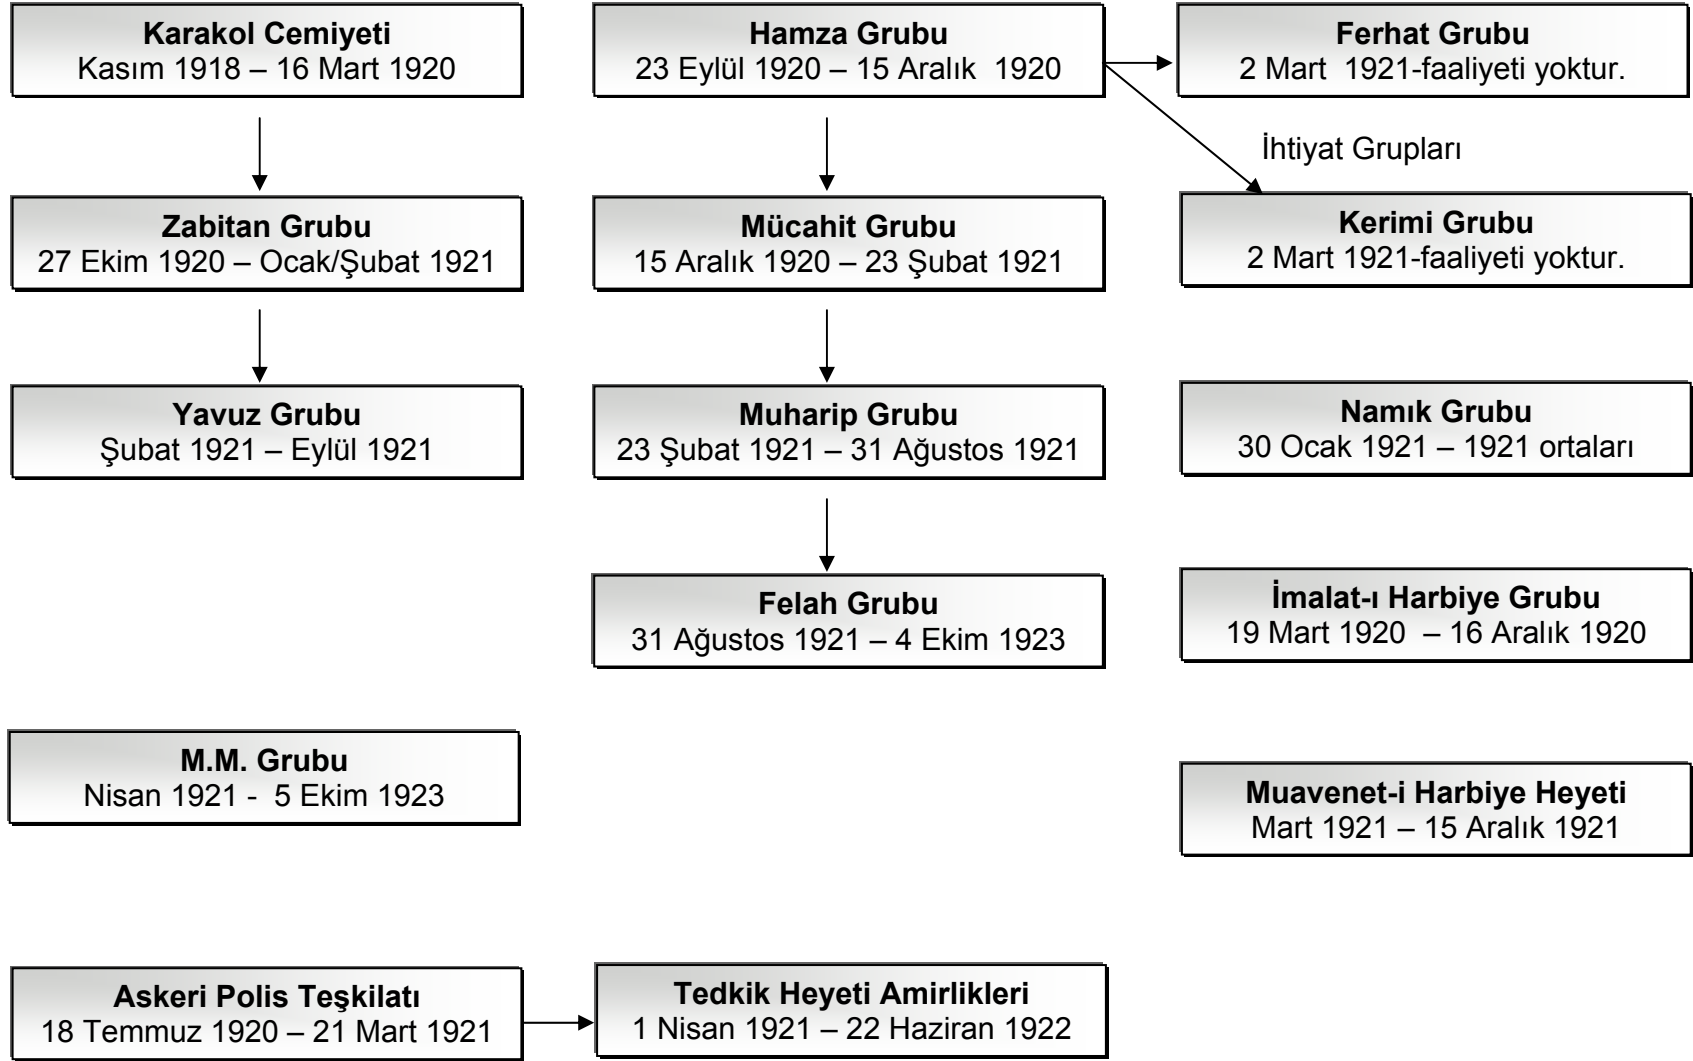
**Karakol Cemiyeti**
Kasım 1918 – 16 Mart 1920

**Hamza Grubu**
23 Eylül 1920 – 15 Aralık 1920

**Ferhat Grubu**
2 Mart 1921-faaliyeti yoktur.

İhtiyat Grupları

**Zabitan Grubu**
27 Ekim 1920 – Ocak/Şubat 1921

**Mücahit Grubu**
15 Aralık 1920 – 23 Şubat 1921

**Kerimi Grubu**
2 Mart 1921-faaliyeti yoktur.

**Yavuz Grubu**
Şubat 1921 – Eylül 1921

**Muharip Grubu**
23 Şubat 1921 – 31 Ağustos 1921

**Namık Grubu**
30 Ocak 1921 – 1921 ortaları

**Felah Grubu**
31 Ağustos 1921 – 4 Ekim 1923

**İmalat-ı Harbiye Grubu**
19 Mart 1920 – 16 Aralık 1920

**M.M. Grubu**
Nisan 1921 - 5 Ekim 1923

**Muavenet-i Harbiye Heyeti**
Mart 1921 – 15 Aralık 1921

**Askeri Polis Teşkilatı**
18 Temmuz 1920 – 21 Mart 1921

**Tedkik Heyeti Amirlikleri**
1 Nisan 1921 – 22 Haziran 1922